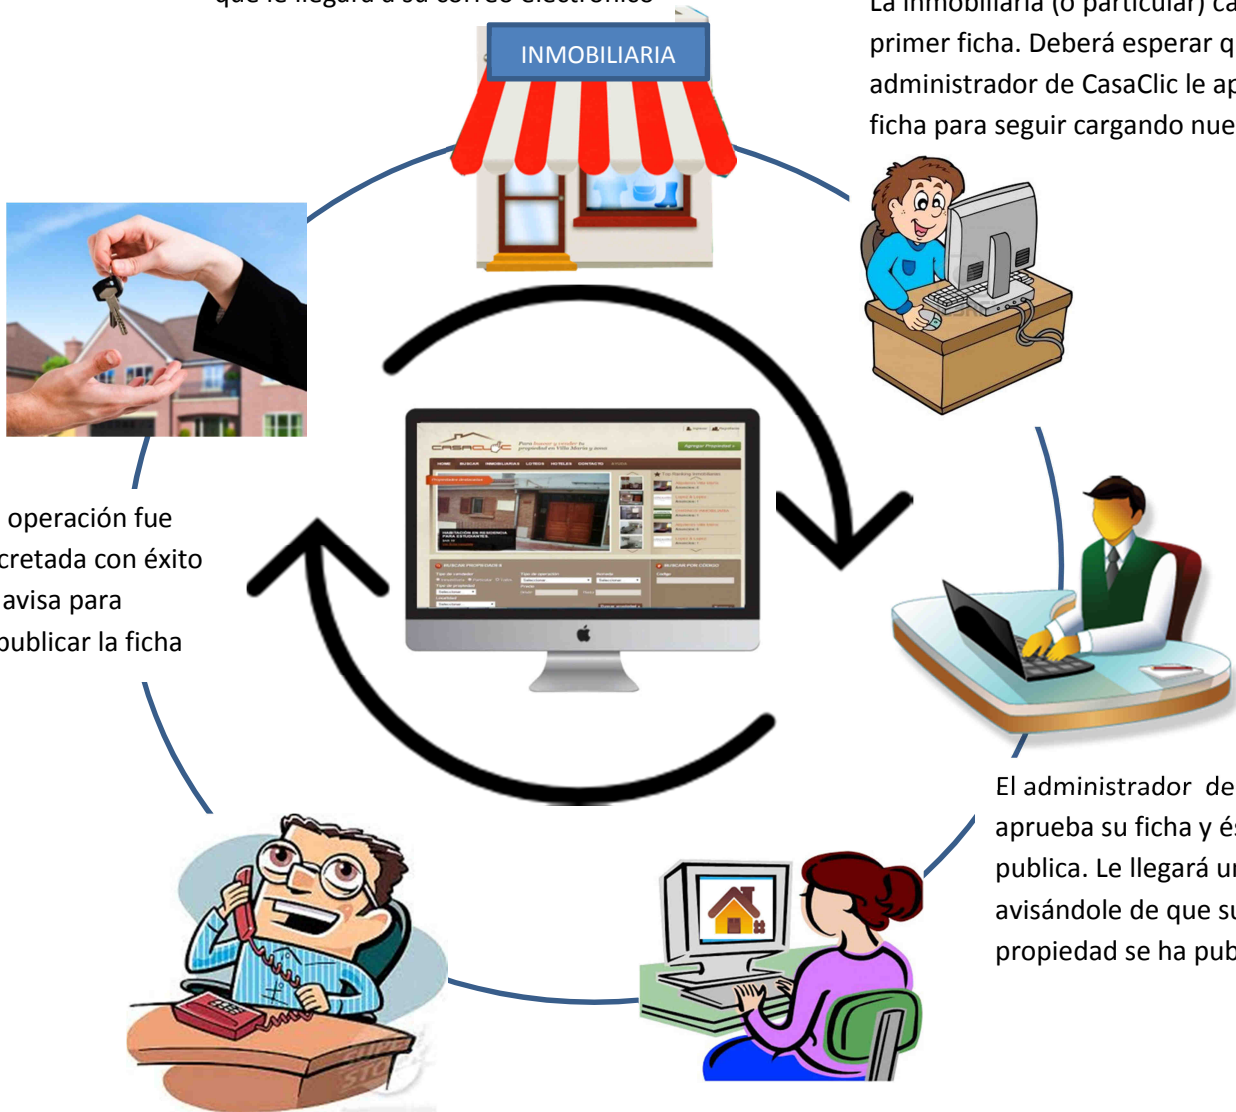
que le llegará a su correo electrónico

INMOBILIARIA

La inmobiliaria (o particular) ca
primer ficha. Deberá esperar q
administrador de CasaClic le ap
ficha para seguir cargando nue

operación fue
cretada con éxito
avisa para
publicar la ficha

El administrador de
aprueba su ficha y és
publica. Le llegará un
avisándole de que su
propiedad se ha pub